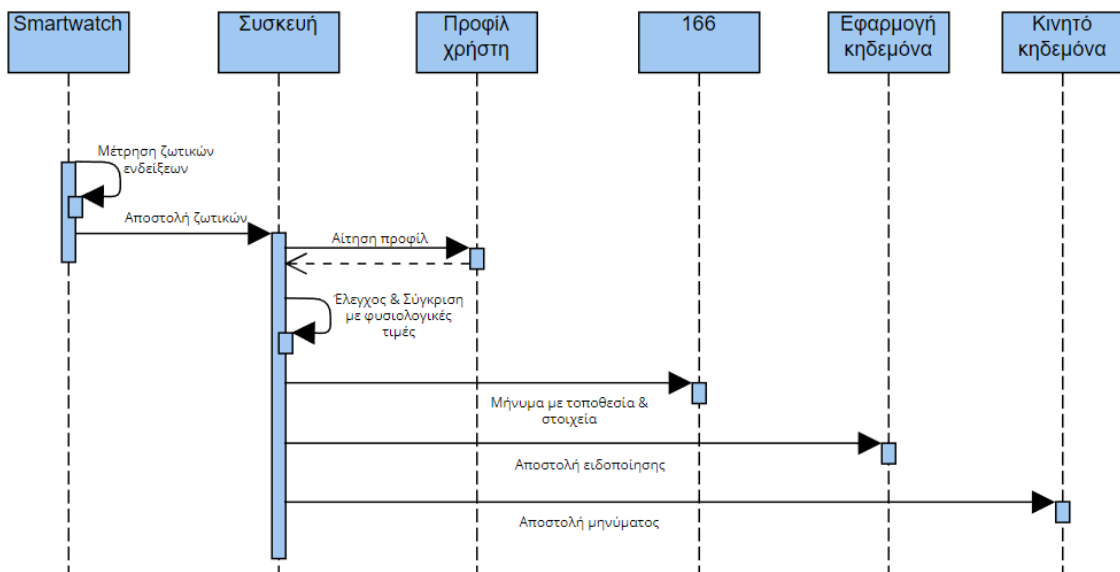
Smartwatch

Συσκευή

Προφίλ χρήστη

166

Εφαρμογή κηδεμόνα

Κινητό κηδεμόνα

Μέτρηση ζωτικών ενδείξεων

Αποστολή ζωτικών

Αίτηση προφίλ

Έλεγχος & Σύγκριση με φυσιολογικές τιμές

Μήνυμα με τοποθεσία & στοιχεία

Αποστολή ειδοποίησης

Αποστολή μηνύματος